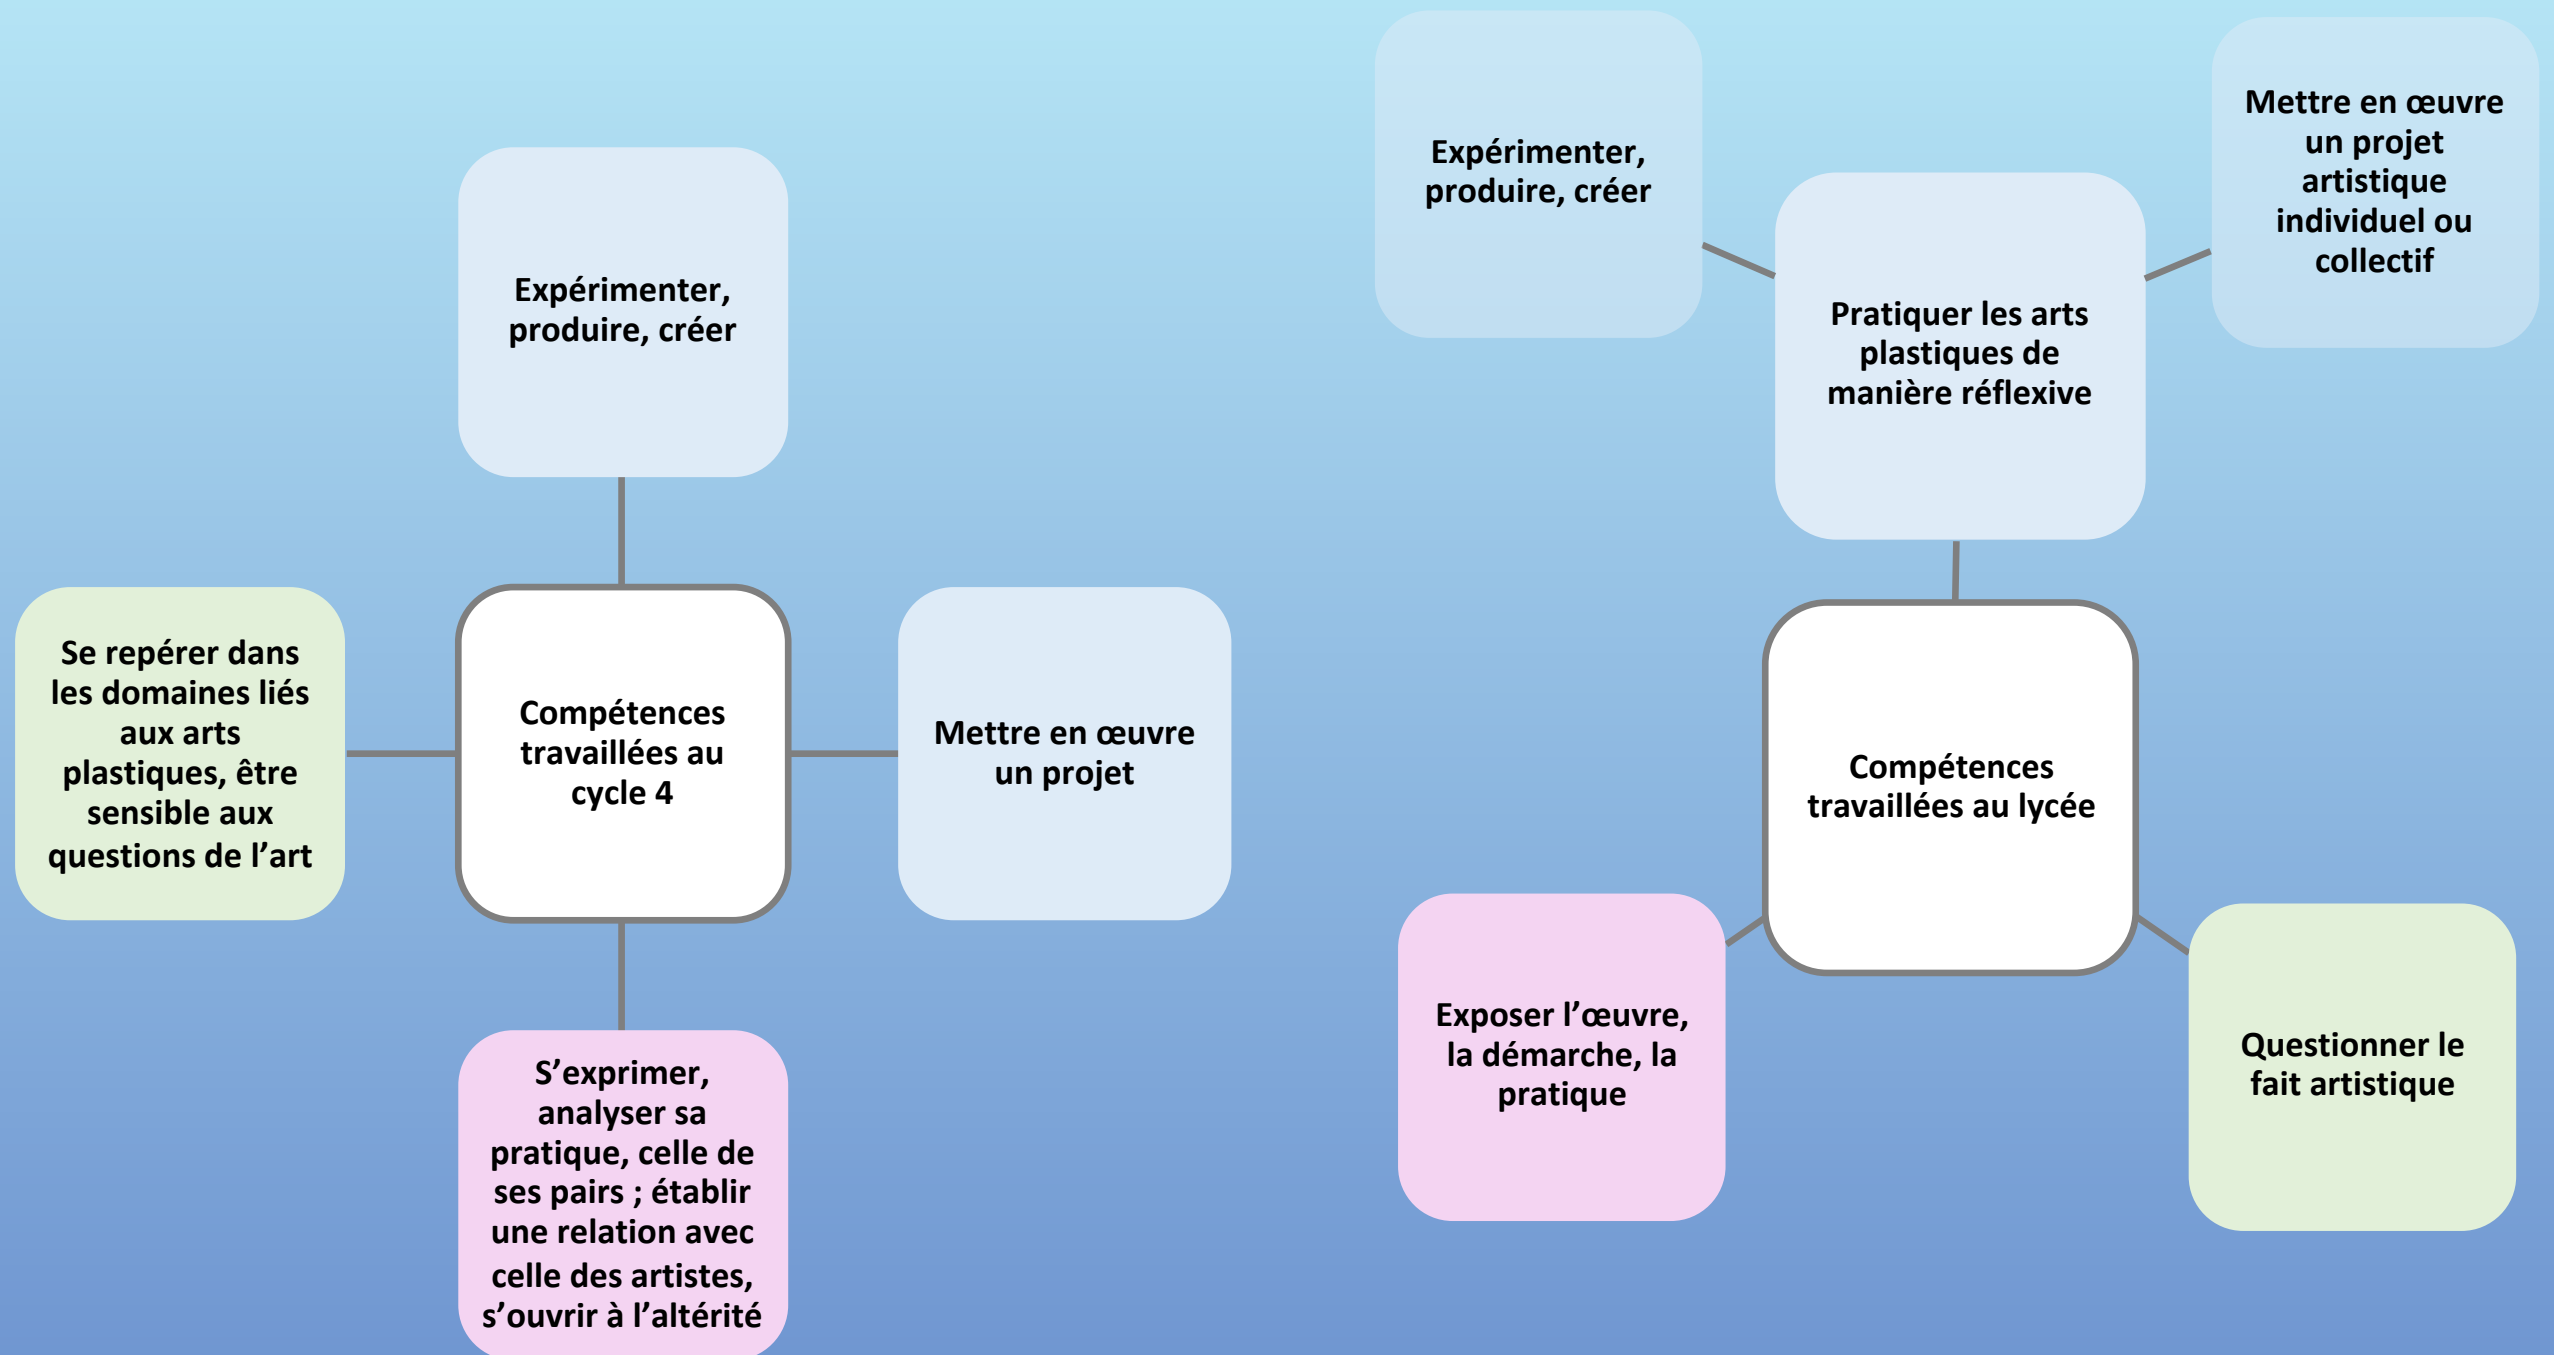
Expérimenter, produire, créer

Se repérer dans les domaines liés aux arts plastiques, être sensible aux questions de l'art

Compétences travaillées au cycle 4

Mettre en œuvre un projet

S'exprimer, analyser sa pratique, celle de ses pairs ; établir une relation avec celle des artistes, s'ouvrir à l'altérité

Expérimenter, produire, créer

Mettre en œuvre un projet artistique individuel ou collectif

Pratiquer les arts plastiques de manière réflexive

Compétences travaillées au lycée

Exposer l'œuvre, la démarche, la pratique

Questionner le fait artistique